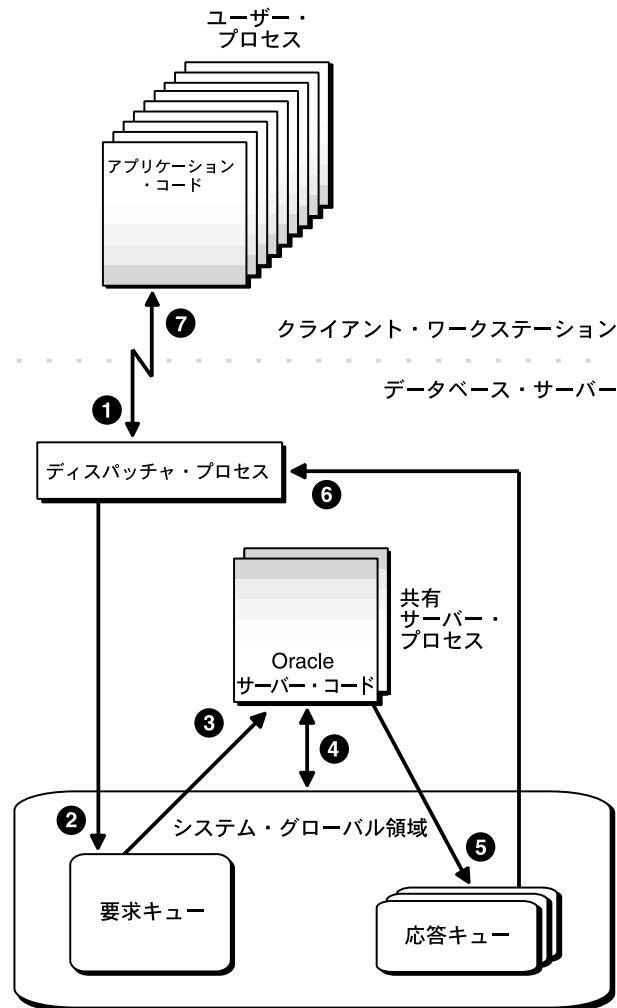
ユーザー・
プロセス

アプリケーション
・コード

7

クライアント・ワークステーション

データベース・サーバー

1

ディスパッチャ・プロセス

6

共有
サーバー・
プロセス

Oracle
サーバー・コード

3

4

2

システム・グローバル領域

5

要求キュー

応答キュー